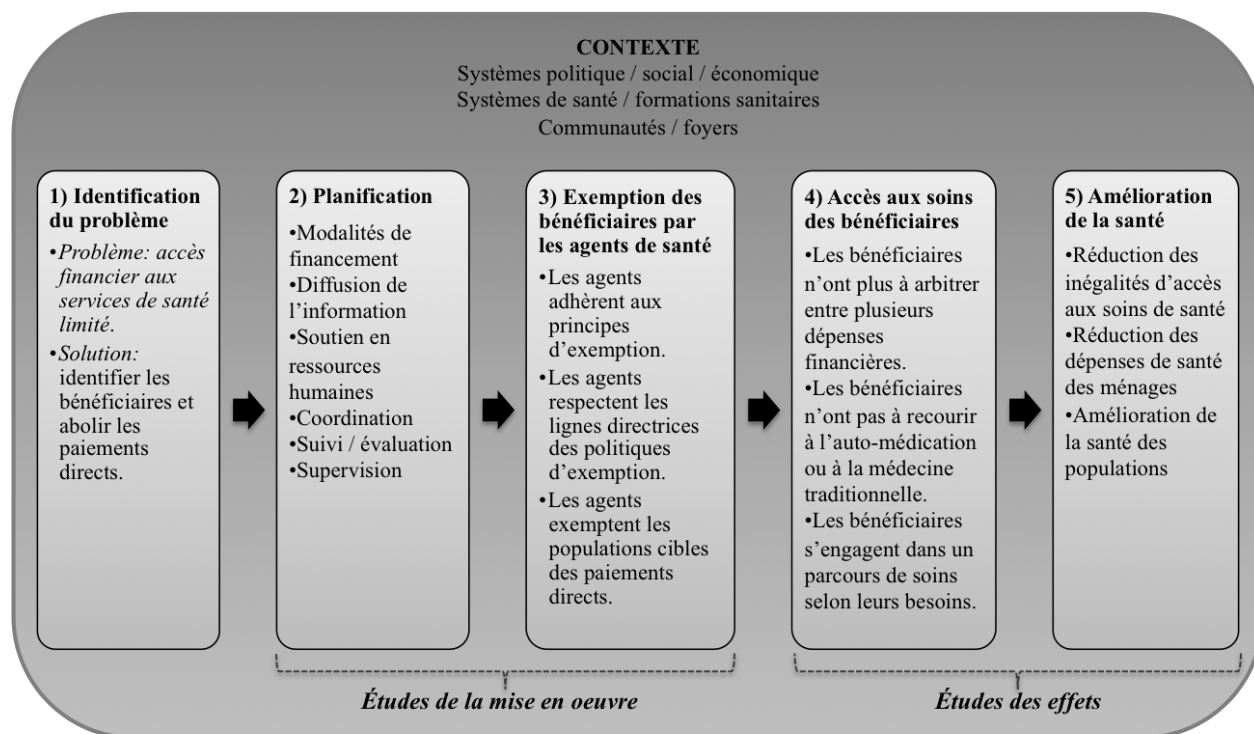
**CONTEXTE**
Systèmes politique / social / économique
Systèmes de santé / formations sanitaires
Communautés / foyers

**1) Identification du problème**
•*Problème: accès financier aux services de santé limité.*
•*Solution:* identifier les bénéficiaires et abolir les paiements directs.

**2) Planification**
•Modalités de financement
•Diffusion de l'information
•Soutien en ressources humaines
•Coordination
•Suivi / évaluation
•Supervision

**3) Exemption des bénéficiaires par les agents de santé**
•Les agents adhèrent aux principes d'exemption.
•Les agents respectent les lignes directrices des politiques d'exemption.
•Les agents exemptent les populations cibles des paiements directs.

**4) Accès aux soins des bénéficiaires**
•Les bénéficiaires n'ont plus à arbitrer entre plusieurs dépenses financières.
•Les bénéficiaires n'ont pas à recourir à l'auto-médication ou à la médecine traditionnelle.
•Les bénéficiaires s'engagent dans un parcours de soins selon leurs besoins.

**5) Amélioration de la santé**
•Réduction des inégalités d'accès aux soins de santé
•Réduction des dépenses de santé des ménages
•Amélioration de la santé des populations

*Études de la mise en oeuvre*

*Études des effets*